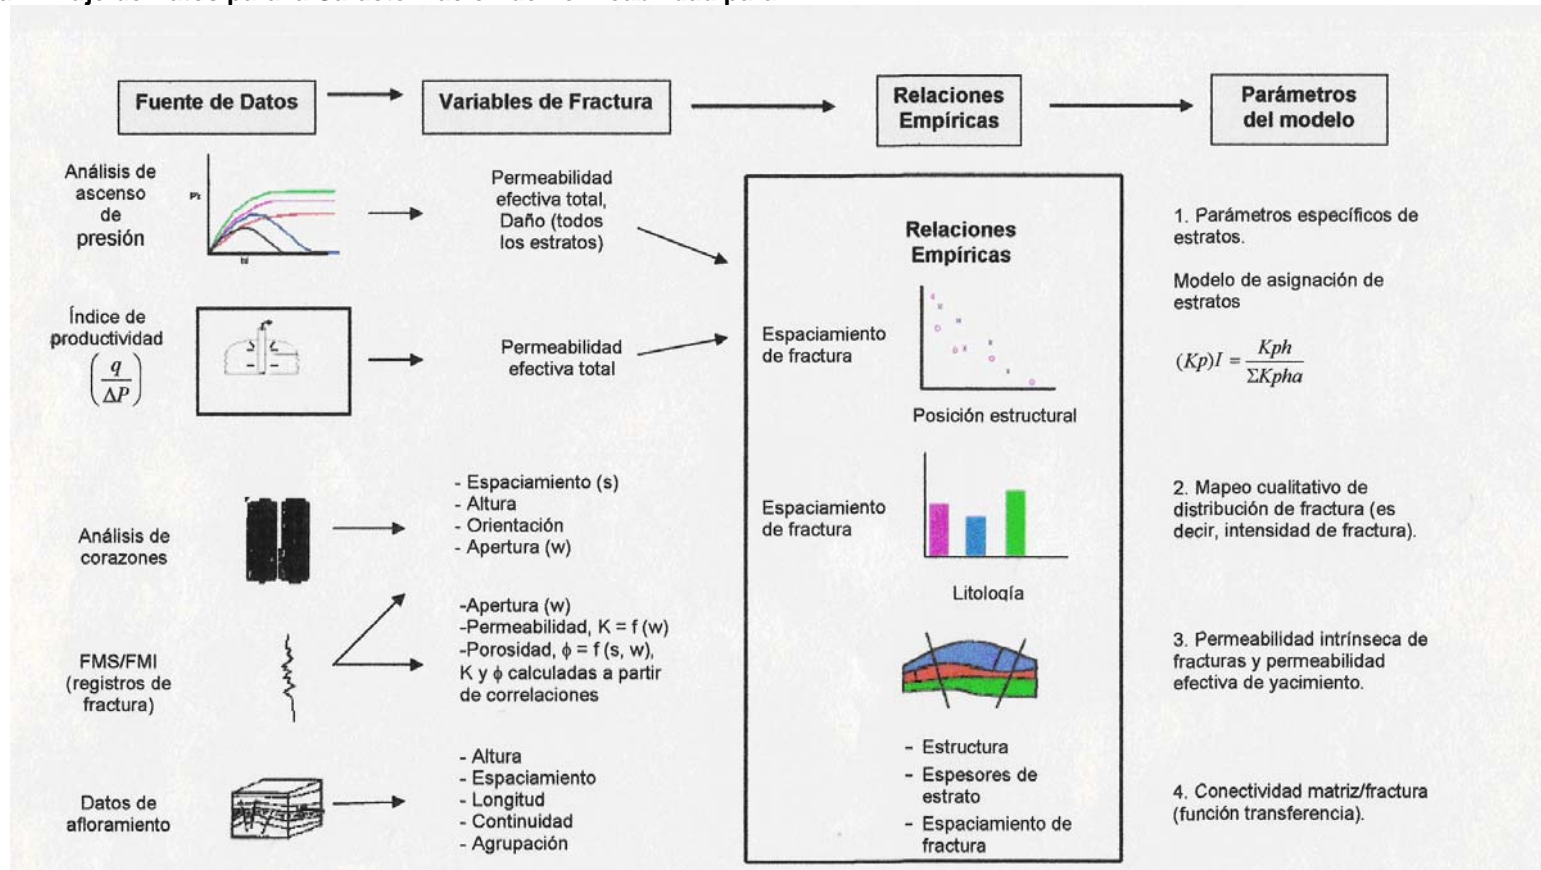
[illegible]

Fuente de Datos

Variables de Fractura

Relaciones Empíricas

Parámetros del modelo

Análisis de ascenso de presión

$P_t$

$t$

Permeabilidad efectiva total, Daño (todos los estratos)

Índice de productividad $\left(\frac{q}{\Delta P}\right)$

Permeabilidad efectiva total

Análisis de corazones

- Espaciamiento (s)
- Altura
- Orientación
- Apertura (w)

FMS/FMI (registros de fractura)

-Apertura (w)
-Permeabilidad, K = f (w)
-Porosidad, $\phi$ = f (s, w),
K y $\phi$ calculadas a partir de correlaciones

Datos de afloramiento

- Altura
- Espaciamiento
- Longitud
- Continuidad
- Agrupación

Relaciones Empíricas

Espaciamiento de fractura

Posición estructural

Espaciamiento de fractura

Litología

- Estructura
- Espesores de estrato
- Espaciamiento de fractura

1. Parámetros específicos de estratos.

Modelo de asignación de estratos

$(Kp)I = \frac{Kph}{\Sigma Kpha}$

2. Mapeo cualitativo de distribución de fractura (es decir, intensidad de fractura).

3. Permeabilidad intrínseca de fracturas y permeabilidad efectiva de yacimiento.

4. Conectividad matriz/fractura (función transferencia).